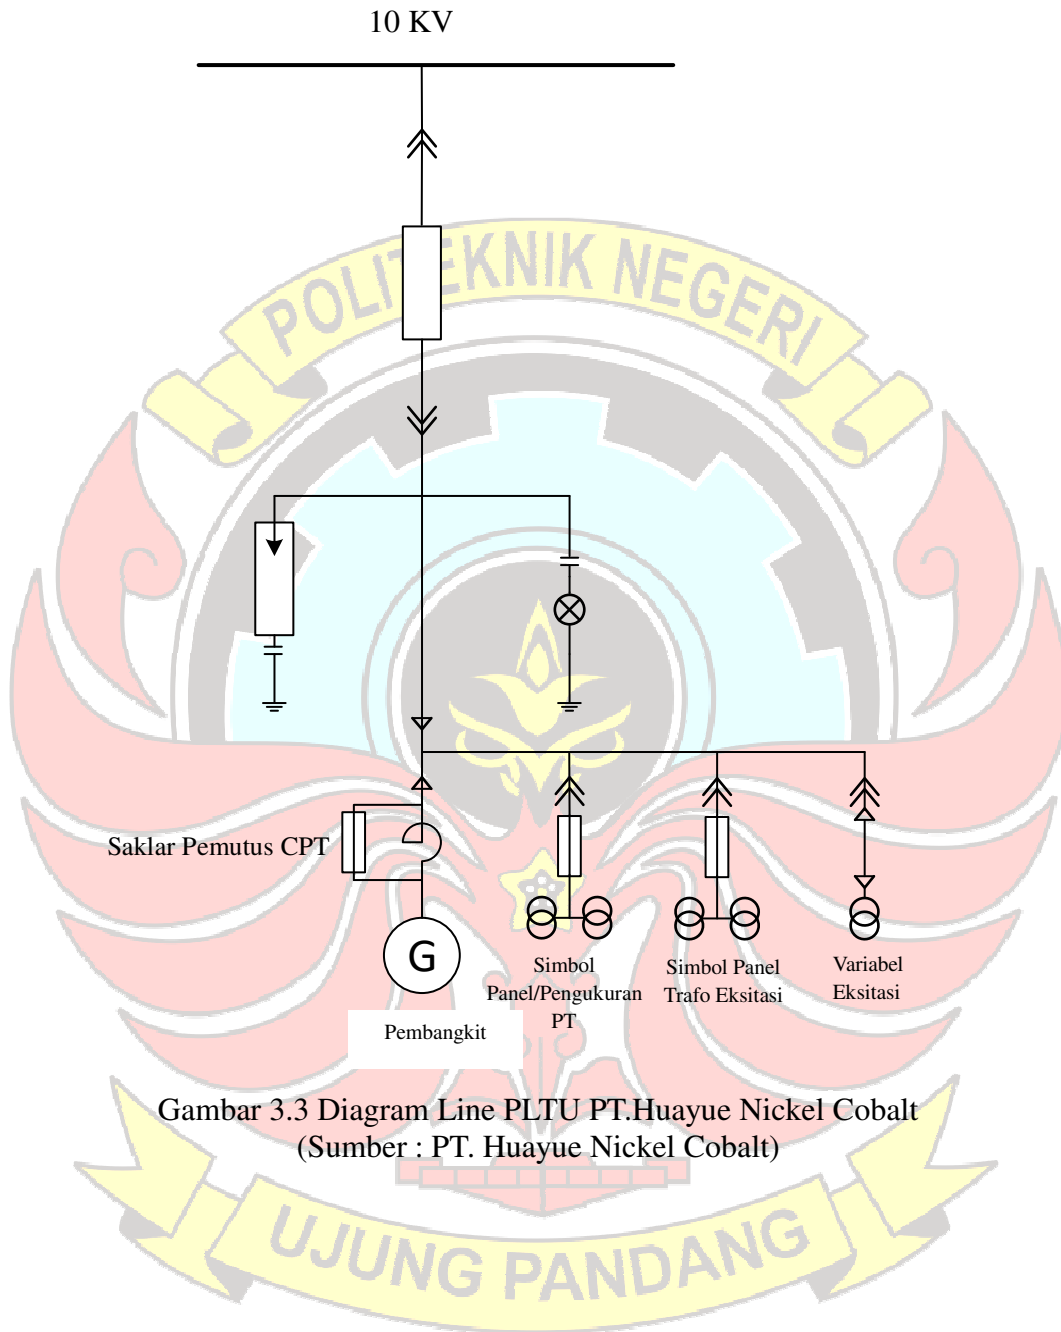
10 KV

POLITEKNIK NEGERI

Saklar Pemutus CPT

G

Pembangkit

Simbol Panel/Pengukuran PT

Simbol Panel Trafo Eksitasi

Variabel Eksitasi

Gambar 3.3 Diagram Line PLTU PT.Huayue Nickel Cobalt
(Sumber : PT. Huayue Nickel Cobalt)

UJUNG PANDANG